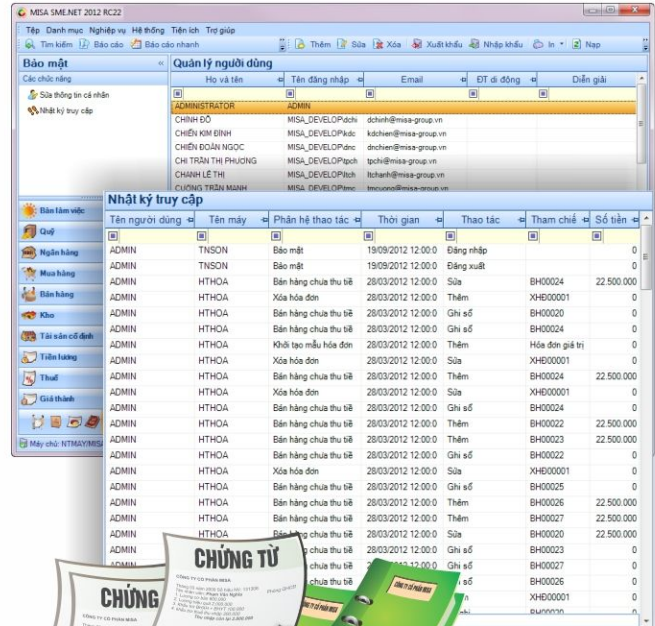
MISA SME.NET 2012 R22

Tệp Danh mục Nghiệp vụ Hệ thống Tiện ích Trợ giúp

Tìm kiếm Báo cáo Báo cáo nhanh

Thêm Sửa Xóa Xuất khẩu Nhập khẩu In Nạp

Bảo mật

Các chức năng

Sửa thông tin cá nhân

Nhật ký truy cập

Quản lý người dùng

| Họ và tên | Tên đăng nhập | Email | ĐT di động | Diễn giải |
|---|---|---|---|---|
| ADMINISTRATOR | ADMIN | | | |
| CHÍNH ĐỖ | MISA_DEVELOP\dchi | dchinh@misa-group.vn | | |
| CHIẾN KIM ĐÌNH | MISA_DEVELOP\kdc | kdchien@misa-group.vn | | |
| CHIẾN ĐOÀN NGỌC | MISA_DEVELOP\dnc | dnchien@misa-group.vn | | |
| CHI TRẦN THỊ PHƯƠNG | MISA_DEVELOP\tpch | tpchi@misa-group.vn | | |
| CHANH LÊ THỊ | MISA_DEVELOP\tch | ltchanh@misa-group.vn | | |
| CƯỜNG TRẦN MẠNH | MISA_DEVELOP\tmc | tmcuong@misa-group.vn | | |

Bàn làm việc

Quỹ

Ngân hàng

Mua hàng

Bán hàng

Kho

Tài sản cố định

Tiền lương

Thuế

Giá thành

Máy chủ: NTMAY\MISA

Nhật ký truy cập

| Tên người dùng | Tên máy | Phân hệ thao tác | Thời gian | Thao tác | Tham chiếu | Số tiền |
|---|---|---|---|---|---|---|
| ADMIN | TNSON | Bảo mật | 19/09/2012 12:00:0 | Đăng nhập | | 0 |
| ADMIN | TNSON | Bảo mật | 19/09/2012 12:00:0 | Đăng xuất | | 0 |
| ADMIN | HTHOA | Bán hàng chưa thu tiề | 28/03/2012 12:00:0 | Sửa | BH00024 | 22.500.000 |
| ADMIN | HTHOA | Xóa hóa đơn | 28/03/2012 12:00:0 | Thêm | XHĐ00001 | 0 |
| ADMIN | HTHOA | Bán hàng chưa thu tiề | 28/03/2012 12:00:0 | Ghi sổ | BH00020 | 0 |
| ADMIN | HTHOA | Bán hàng chưa thu tiề | 28/03/2012 12:00:0 | Ghi sổ | BH00024 | 0 |
| ADMIN | HTHOA | Khởi tạo mẫu hóa đơn | 28/03/2012 12:00:0 | Thêm | Hóa đơn giá trị | 0 |
| ADMIN | HTHOA | Xóa hóa đơn | 28/03/2012 12:00:0 | Sửa | XHĐ00001 | 0 |
| ADMIN | HTHOA | Bán hàng chưa thu tiề | 28/03/2012 12:00:0 | Thêm | BH00024 | 22.500.000 |
| ADMIN | HTHOA | Xóa hóa đơn | 28/03/2012 12:00:0 | Sửa | XHĐ00001 | 0 |
| ADMIN | HTHOA | Bán hàng chưa thu tiề | 28/03/2012 12:00:0 | Ghi sổ | BH00024 | 0 |
| ADMIN | HTHOA | Bán hàng chưa thu tiề | 28/03/2012 12:00:0 | Thêm | BH00022 | 22.500.000 |
| ADMIN | HTHOA | Bán hàng chưa thu tiề | 28/03/2012 12:00:0 | Thêm | BH00023 | 22.500.000 |
| ADMIN | HTHOA | Bán hàng chưa thu tiề | 28/03/2012 12:00:0 | Ghi sổ | BH00022 | 0 |
| ADMIN | HTHOA | Xóa hóa đơn | 28/03/2012 12:00:0 | Sửa | XHĐ00001 | 0 |
| ADMIN | HTHOA | Bán hàng chưa thu tiề | 28/03/2012 12:00:0 | Ghi sổ | BH00025 | 0 |
| ADMIN | HTHOA | Bán hàng chưa thu tiề | 28/03/2012 12:00:0 | Thêm | BH00026 | 22.500.000 |
| ADMIN | HTHOA | Bán hàng chưa thu tiề | 28/03/2012 12:00:0 | Thêm | BH00027 | 22.500.000 |
| ADMIN | HTHOA | Bán hàng chưa thu tiề | 28/03/2012 12:00:0 | Sửa | BH00020 | 22.500.000 |
| ADMIN | | | 28/03/2012 12:00:0 | Ghi sổ | BH00023 | 0 |
| ADMIN | | | 28/03/2012 12:00:0 | Ghi sổ | BH00027 | 0 |
| | | | 28/03/2012 12:00:0 | Ghi sổ | BH00026 | 0 |
| | | | | | XHĐ00001 | 0 |
| | | | | | BH00020 | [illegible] |

CHỨNG TỪ

CHỨNG

CÔNG TY CỔ PHẦN MISA